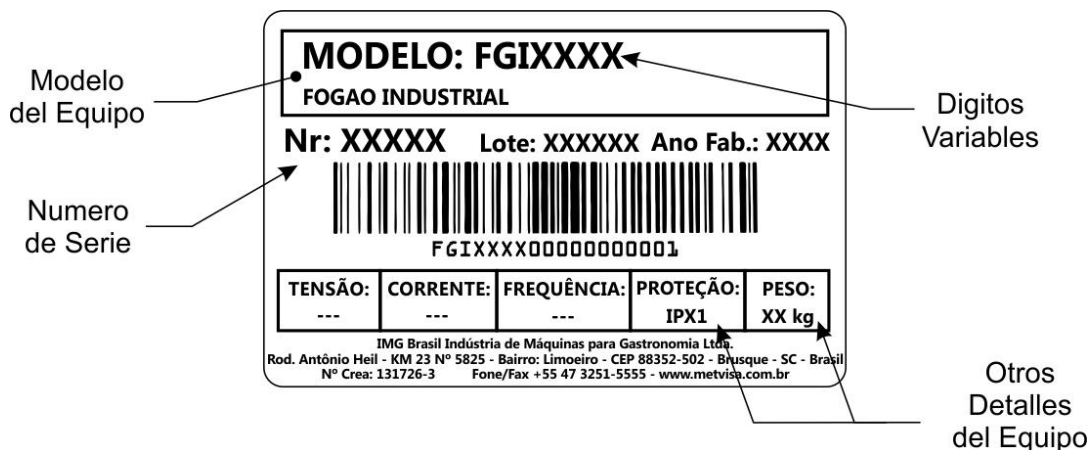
Modelo del Equipo

MODELO: FGIXXXX

FOGAO INDUSTRIAL

Digitos Variables

Nr: XXXXX Lote: XXXXXX Ano Fab.: XXXX

Numero de Serie

FGIXXXX0000000001

| TENSÃO: | CORRENTE: | FREQUÊNCIA: | PROTEÇÃO: | PESO: |
|---|---|---|---|---|
| --- | --- | --- | IPX1 | XX kg |

IMG Brasil Indústria de Máquinas para Gastronomia Ltda.
Rod. Antônio Heil - KM 23 Nº 5825 - Bairro: Limoeiro - CEP 88352-502 - Brusque - SC - Brasil
Nº Crea: 131726-3 Fone/Fax +55 47 3251-5555 - www.metvisa.com.br

Otros Detalles del Equipo